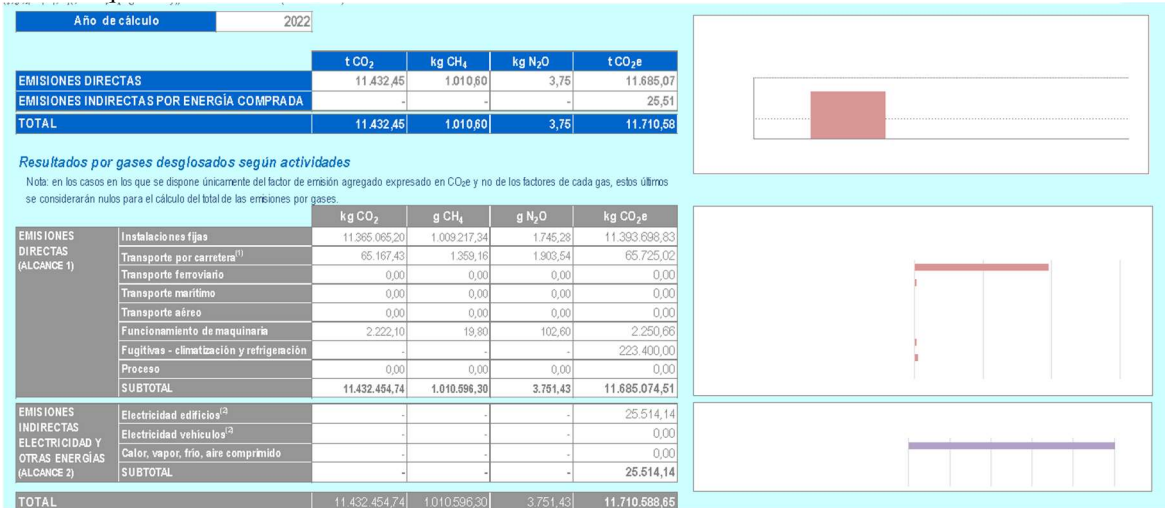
| Año de cálculo | 2022 |
|---|---|

| | t $CO_2$ | kg $CH_4$ | kg $N_2O$ | t $CO_2e$ |
|---|---|---|---|---|
| EMISIONES DIRECTAS | 11.432,45 | 1.010,60 | 3,75 | 11.685,07 |
| EMISIONES INDIRECTAS POR ENERGÍA COMPRADA | - | - | - | 25,51 |
| TOTAL | 11.432,45 | 1.010,60 | 3,75 | 11.710,58 |

Resultados por gases desglosados según actividades

Nota: en los casos en los que se dispone únicamente del factor de emisión agregado expresado en $CO_2e$ y no de los factores de cada gas, estos últimos se considerarán nulos para el cálculo del total de las emisiones por gases.

| | | kg $CO_2$ | g $CH_4$ | g $N_2O$ | kg $CO_2e$ |
|---|---|---|---|---|---|
| EMISIONES DIRECTAS (ALCANCE 1) | Instalaciones fijas | 11.365.065,20 | 1.009.217,34 | 1.745,28 | 11.393.698,83 |
| | Transporte por carretera$^{(1)}$ | 65.167,43 | 1.359,16 | 1.903,54 | 65.725,02 |
| | Transporte ferroviario | 0,00 | 0,00 | 0,00 | 0,00 |
| | Transporte marítimo | 0,00 | 0,00 | 0,00 | 0,00 |
| | Transporte aéreo | 0,00 | 0,00 | 0,00 | 0,00 |
| | Funcionamiento de maquinaria | 2.222,10 | 19,80 | 102,60 | 2.250,66 |
| | Fugitivas - climatización y refrigeración | - | - | - | 223.400,00 |
| | Proceso | 0,00 | 0,00 | 0,00 | 0,00 |
| | SUBTOTAL | 11.432.454,74 | 1.010.596,30 | 3.751,43 | 11.685.074,51 |
| EMISIONES INDIRECTAS ELECTRICIDAD Y OTRAS ENERGÍAS (ALCANCE 2) | Electricidad edificios$^{(2)}$ | - | - | - | 25.514,14 |
| | Electricidad vehículos$^{(2)}$ | - | - | - | 0,00 |
| | Calor, vapor, frío, aire comprimido | - | - | - | 0,00 |
| | SUBTOTAL | - | - | - | 25.514,14 |
| TOTAL | | 11.432.454,74 | 1.010.596,30 | 3.751,43 | 11.710.588,65 |